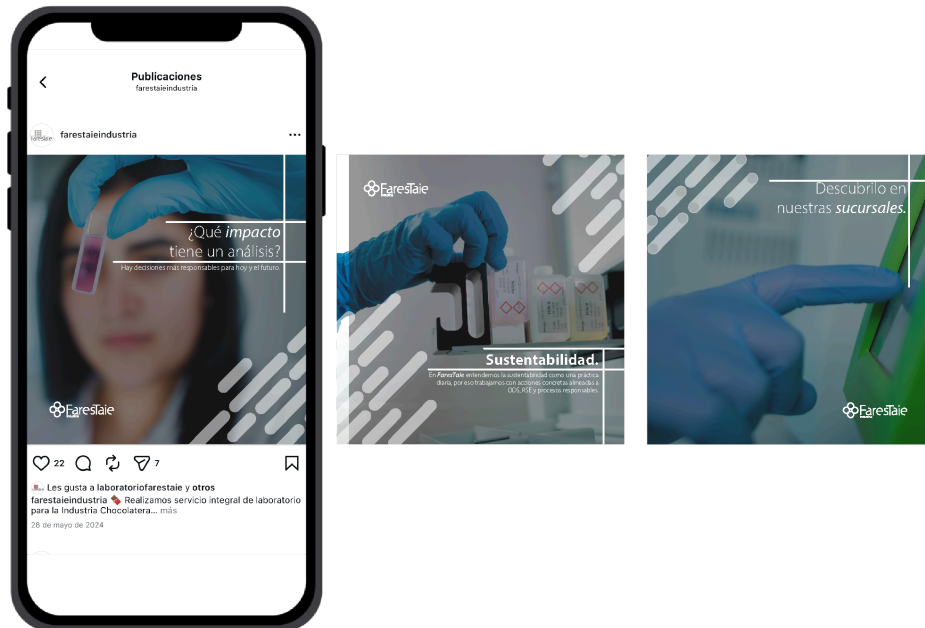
Publicaciones
farestaieindustria

farestaieindustria

¿Qué *impacto* tiene un análisis?
Hay decisiones más responsables para hoy y el futuro.

FaresTaie

22 7

Les gusta a laboratoriofarestaie y otros
farestaieindustria Realizamos servicio integral de laboratorio para la Industria Chocolatera... más
28 de mayo de 2024

FaresTaie

Sustentabilidad.
En *FaresTaie* entendemos la sustentabilidad como una práctica diaria, por eso trabajamos con acciones concretas alineadas a ODS, RSE y procesos responsables.

Descubrilo en nuestras *sucursales.*

FaresTaie